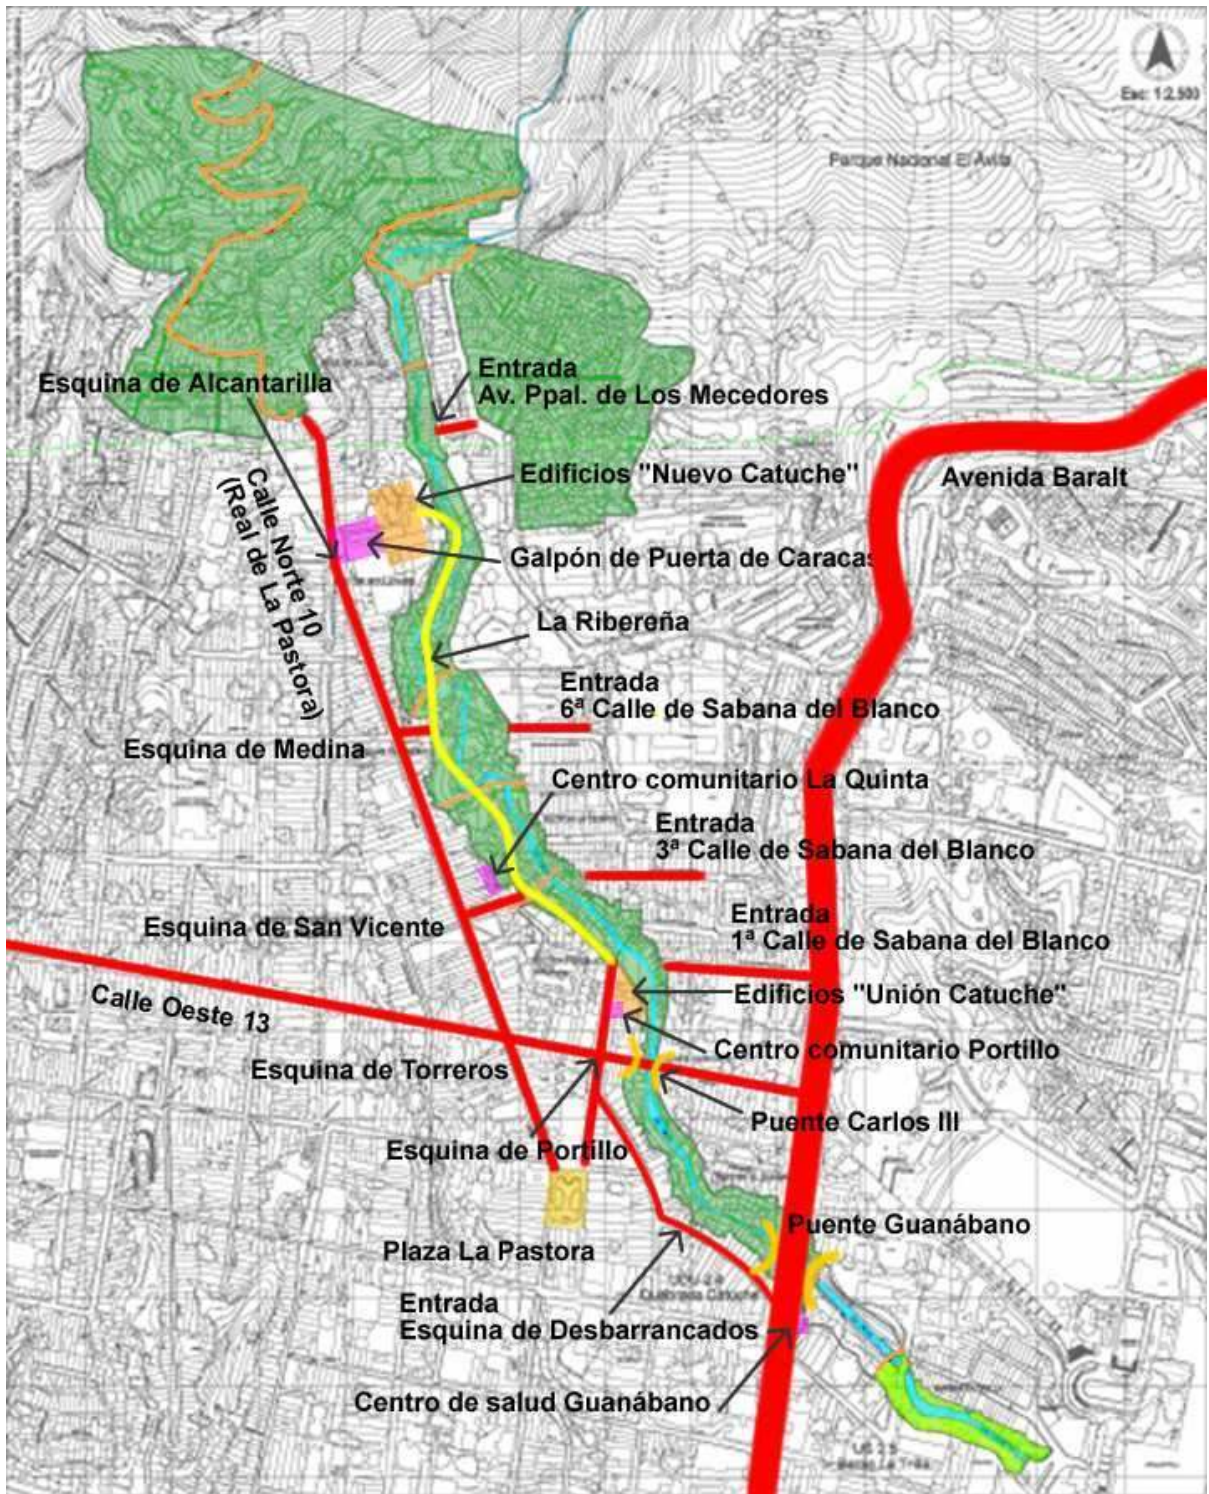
Esc: 1:2.500

Parque Nacional El Ávila

Entrada
Av. Ppal. de Los Mecedores

Esquina de Alcantarilla

Edificios "Nuevo Catuche"

Avenida Baralt

Calle Norte 10
(Real de La Pastora)

Galpón de Puerta de Caracas

La Ribereña

Entrada
6ª Calle de Sabana del Blanco

Esquina de Medina

Centro comunitario La Quinta

Entrada
3ª Calle de Sabana del Blanco

Esquina de San Vicente

Entrada
1ª Calle de Sabana del Blanco

Calle Oeste 13

Edificios "Unión Catuche"

Centro comunitario Portillo

Esquina de Torreros

Puente Carlos III

Esquina de Portillo

Puente Guanábano

Plaza La Pastora

Entrada
Esquina de Desbarrancados

Centro de salud Guanábano